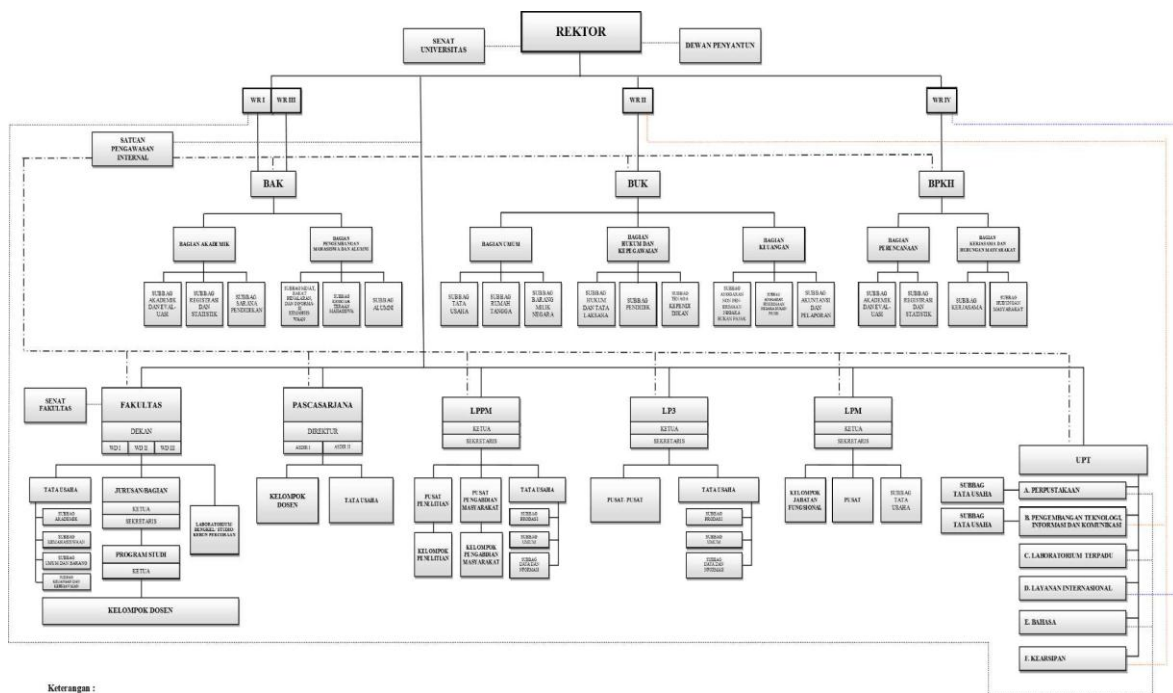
REKTOR

SENAT UNIVERSITAS

DEWAN PENYANTUN

WR I

WR III

WR II

WR IV

SATUAN PENGAWASAN INTERNAL

BAK

BUK

BPKH

BAGIAN AKADEMIK

BAGIAN PENGEMBANGAN MAHASISWA DAN ALUMNI

BAGIAN UMUM

BAGIAN HUKUM DAN KEPEGAWAIAN

BAGIAN KEUANGAN

BAGIAN PERENCANAAN

BAGIAN KERJASAMA DAN HUBUNGAN MASYARAKAT

SUBBAG AKADEMIK DAN EVALUASI

SUBBAG REGISTRASI DAN STATISTIK

SUBBAG SARANA PENDIDIKAN

SUBBAG MINAT, BAKAT, PENALARAN, DAN INFORMASI KEMAHASISWAAN

SUBBAG KESEJAHTERAAN MAHASISWA

SUBBAG ALUMNI

SUBBAG TATA USAHA

SUBBAG RUMAH TANGGA

SUBBAG BARANG MILIK NEGARA

SUBBAG HUKUM DAN TATA LAKSANA

SUBBAG PENDIDIK

SUBBAG TENAGA KEPENDIDIKAN

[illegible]

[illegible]

SUBBAG AKUNTANSI DAN PELAPORAN

SUBBAG AKADEMIK DAN EVALUASI

SUBBAG REGISTRASI DAN STATISTIK

SUBBAG KERJASAMA

SUBBAG HUBUNGAN MASYARAKAT

SENAT FAKULTAS

FAKULTAS

DEKAN

WD I

WD II

WD III

PASCASARJANA

DIREKTUR

ASDIR I

ASDIR II

LPPM

KETUA

SEKRETARIS

LP3

KETUA

SEKRETARIS

LPM

KETUA

SEKRETARIS

TATA USAHA

SUBBAG AKADEMIK

SUBBAG KEMAHASISWAAN

SUBBAG UMUM DAN BARANG

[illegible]

JURUSAN/BAGIAN

KETUA

SEKRETARIS

PROGRAM STUDI

KETUA

LABORATORIUM/ BENGKEL/ STUDIO/ KEBUN PERCOBAAN

KELOMPOK DOSEN

KELOMPOK DOSEN

TATA USAHA

PUSAT PENELITIAN

KELOMPOK PENELITIAN

PUSAT PENGABDIAN MASYARAKAT

KELOMPOK PENGABDIAN MASYARAKAT

TATA USAHA

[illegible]

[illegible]

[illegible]

PUSAT- PUSAT

TATA USAHA

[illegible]

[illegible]

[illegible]

KELOMPOK JABATAN FUNGSIONAL

PUSAT

SUBBAG TATA USAHA

UPT

SUBBAG TATA USAHA

SUBBAG TATA USAHA

A. PERPUSTAKAAN

B. PENGEMBANGAN TEKNOLOGI, INFORMASI DAN KOMUNIKASI

C. LABORATORIUM TERPADU

D. LAYANAN INTERNASIONAL

E. BAHASA

F. KEARSIPAN

Keterangan :